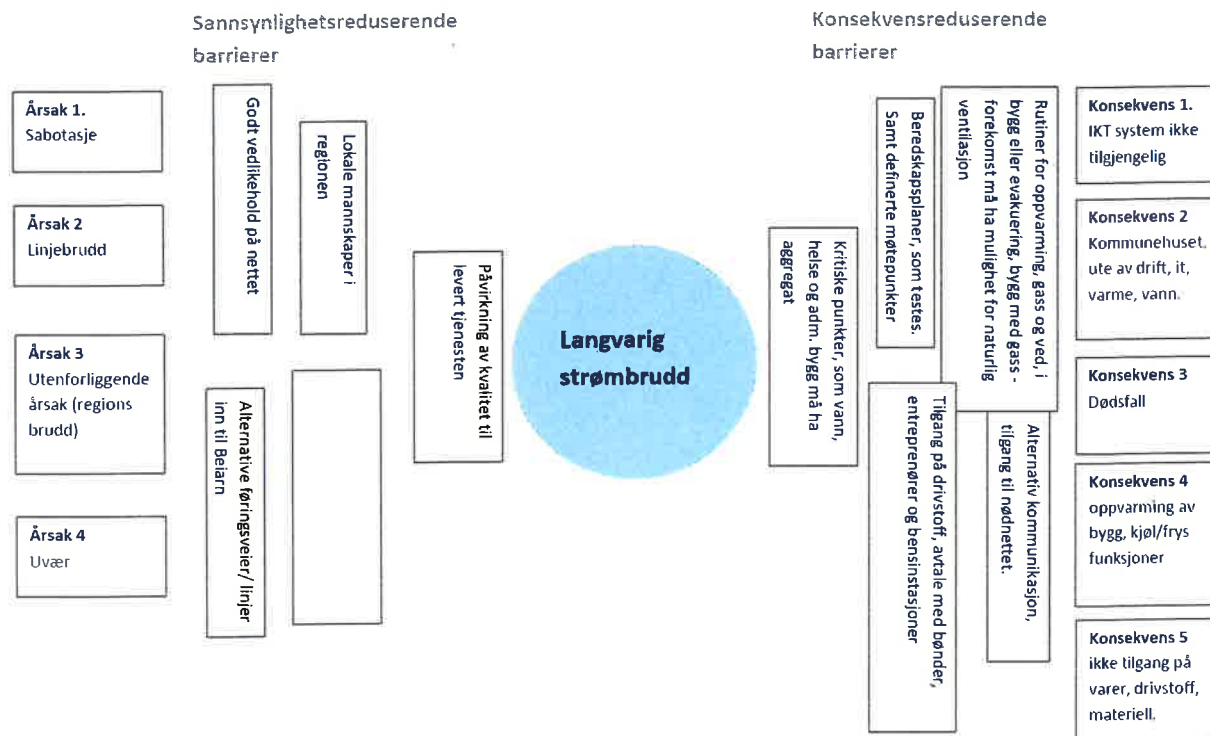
Sannsynlighetsreduserende barrierer

Konsekvensreduserende barrierer

**Årsak 1.**
Sabotasje

**Årsak 2**
Linjebrudd

**Årsak 3**
Utenforliggende årsak (regions brudd)

**Årsak 4**
Uvær

Godt vedlikehold på nettet

Lokale mannskaper i regionen

Alternative føringsveier/ linjer inn til Beiarn

Påvirkning av kvalitet til levert tjenesten

Langvarig strømbrudd

Kritiske punkter, som vann, helse og adm. bygg må ha aggregat

Beredskapsplaner, som testes. Samt definerte møtepunkter

Rutiner for oppvarming, gass og ved, i bygg eller evakuering, bygg med gass - forekomst må ha mulighet for naturlig ventilasjon

Tilgang på drivstoff, avtale med bønder, entreprenører og bensinstasjoner

Alternativ kommunikasjon, tilgang til nødnettet.

**Konsekvens 1.**
IKT system ikke tilgjengelig

**Konsekvens 2**
Kommunehuset. ute av drift, it, varme, vann.

**Konsekvens 3**
Dødsfall

**Konsekvens 4**
oppvarming av bygg, kjøl/frys funksjoner

**Konsekvens 5**
ikke tilgang på varer, drivstoff, materiell.